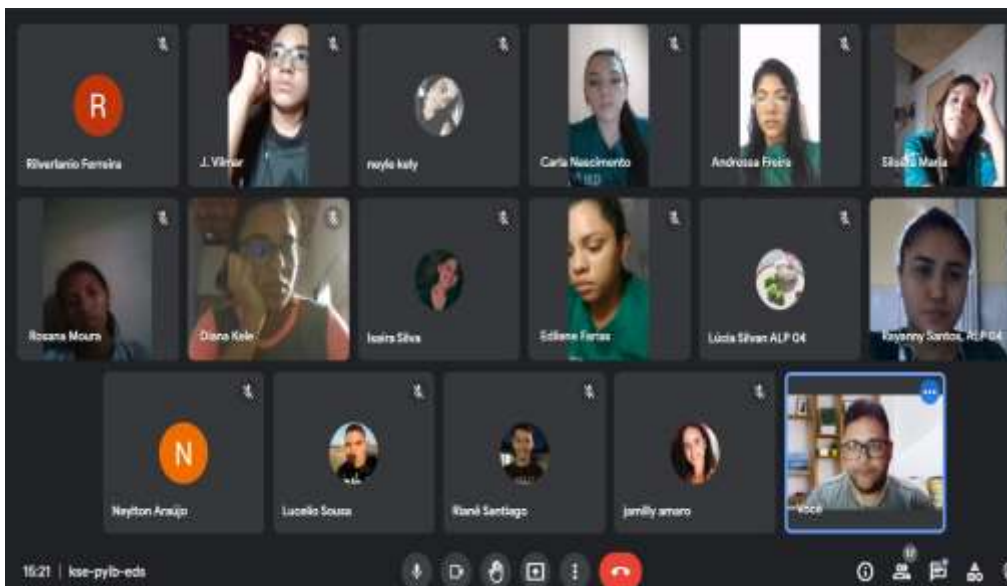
R

Riverlanio Ferreira

J. Vilmar

neyle kely

Carla Nascimento

Andressa Freire

Silvana Maria

Rosana Moura

Diana Kele

Isaira Silva

Edilene Farias

Lúcia Silvan ALP 04

Rayanny Santos, ALP 04

N

Neylton Araújo

Lucelio Sousa

Rianê Santiago

jamilly amaro

Você

15:21 | kse-pyib-eds

17